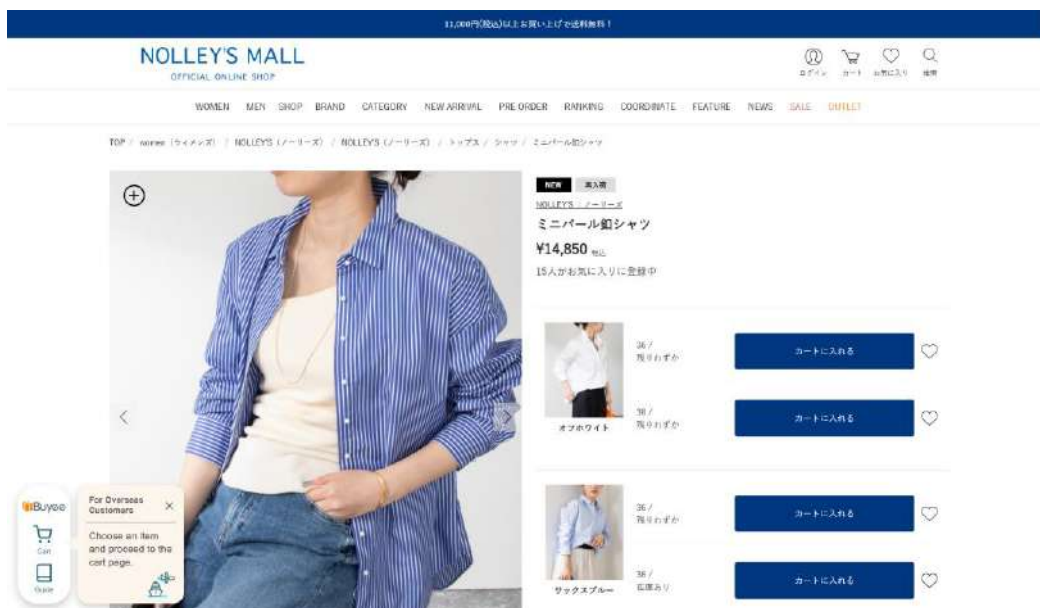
11,000円(税込)以上お買い上げで送料無料！

NOLLEY'S MALL
OFFICIAL ONLINE SHOP

ログイン カート お気に入り 検索

WOMEN MEN SHOP BRAND CATEGORY NEW ARRIVAL PRE ORDER RANKING COORDINATE FEATURE NEWS SALE OUTLET

TOP / women（ウィメンズ） / NOLLEY'S（ノーリーズ） / NOLLEY'S（ノーリーズ） / トップス / シャツ / ミニパール釦シャツ

NEW 再入荷
NOLLEY'S / ノーリーズ
ミニパール釦シャツ
¥14,850 税込
15人がお気に入りに登録中

36 / 残りわずか
カートに入れる
38 / 残りわずか
カートに入れる
オフホワイト

36 / 残りわずか
カートに入れる
38 / 在庫あり
カートに入れる
サックスブルー

Buyee
Cart
Guide
For Overseas Customers
Choose an item and proceed to the cart page.